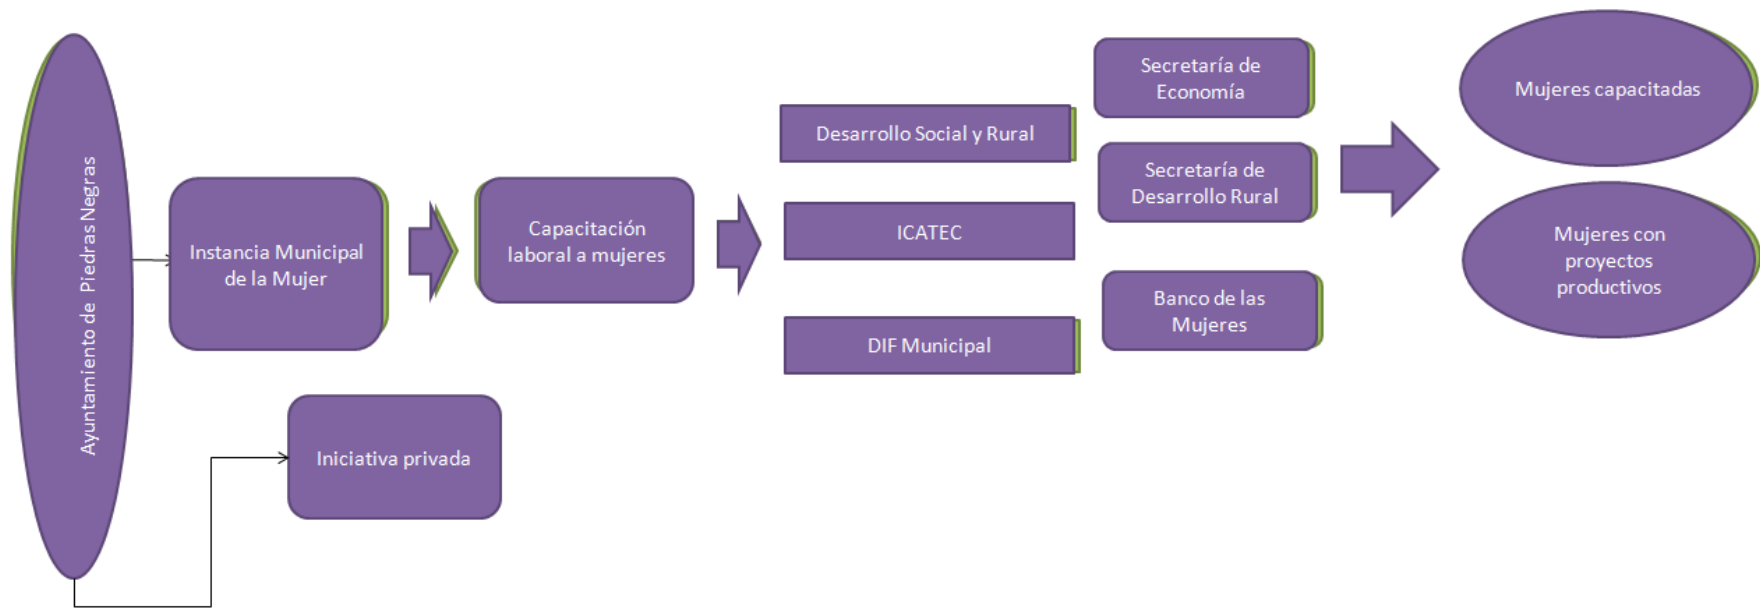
Ayuntamiento de Piedras Negras

Instancia Municipal de la Mujer

Iniciativa privada

Capacitación laboral a mujeres

Desarrollo Social y Rural

ICATEC

DIF Municipal

Secretaría de Economía

Secretaría de Desarrollo Rural

Banco de las Mujeres

Mujeres capacitadas

Mujeres con proyectos productivos